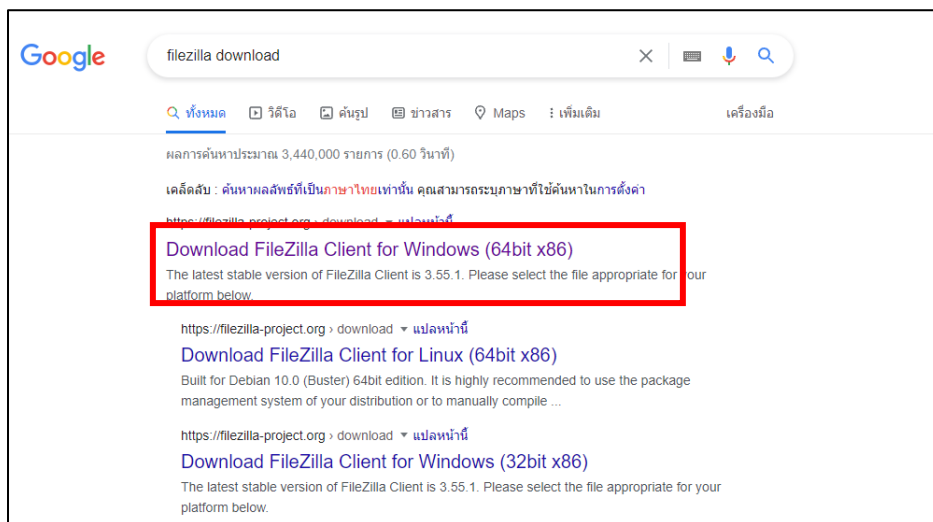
Google

filezilla download

ทั้งหมด วิดีโอ ค้นรูป ข่าวสาร Maps เพิ่มเติม เครื่องมือ

ผลการค้นหาประมาณ 3,440,000 รายการ (0.60 วินาที)

เคล็ดลับ: ค้นหาผลลัพธ์ที่เป็นภาษาไทยเท่านั้น คุณสามารถระบุภาษาที่ใช้ค้นหาในการตั้งค่า

https://filezilla-project.org › download ▾ แปลหน้านี้

Download FileZilla Client for Windows (64bit x86)

The latest stable version of FileZilla Client is 3.55.1. Please select the file appropriate for your platform below.

https://filezilla-project.org › download ▾ แปลหน้านี้

Download FileZilla Client for Linux (64bit x86)

Built for Debian 10.0 (Buster) 64bit edition. It is highly recommended to use the package management system of your distribution or to manually compile ...

https://filezilla-project.org › download ▾ แปลหน้านี้

Download FileZilla Client for Windows (32bit x86)

The latest stable version of FileZilla Client is 3.55.1. Please select the file appropriate for your platform below.